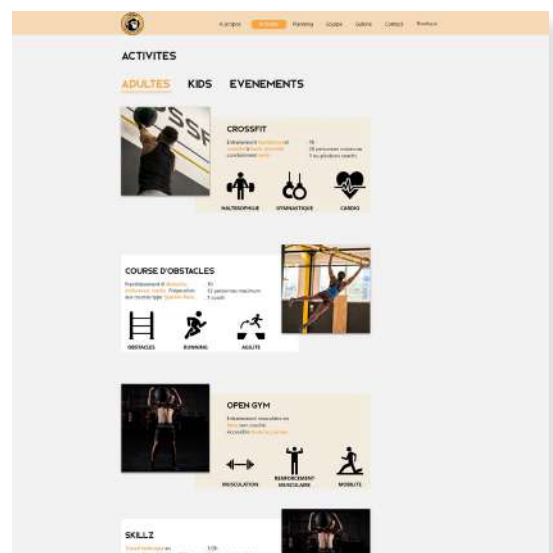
A propos Activités Planning Equipe Galerie Contact Boutique

ACTIVITES

ADULTES KIDS EVENEMENTS

CROSSFIT

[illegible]

HALTEROPHILIE GYMNASTIQUE CARDIO

COURSE D'OBSTACLES

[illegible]

OBSTACLES RUNNING AGILITE

OPEN GYM

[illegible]

MUSCULATION RENFORCEMENT MUSCULAIRE MOBILITE

SKILLZ

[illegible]